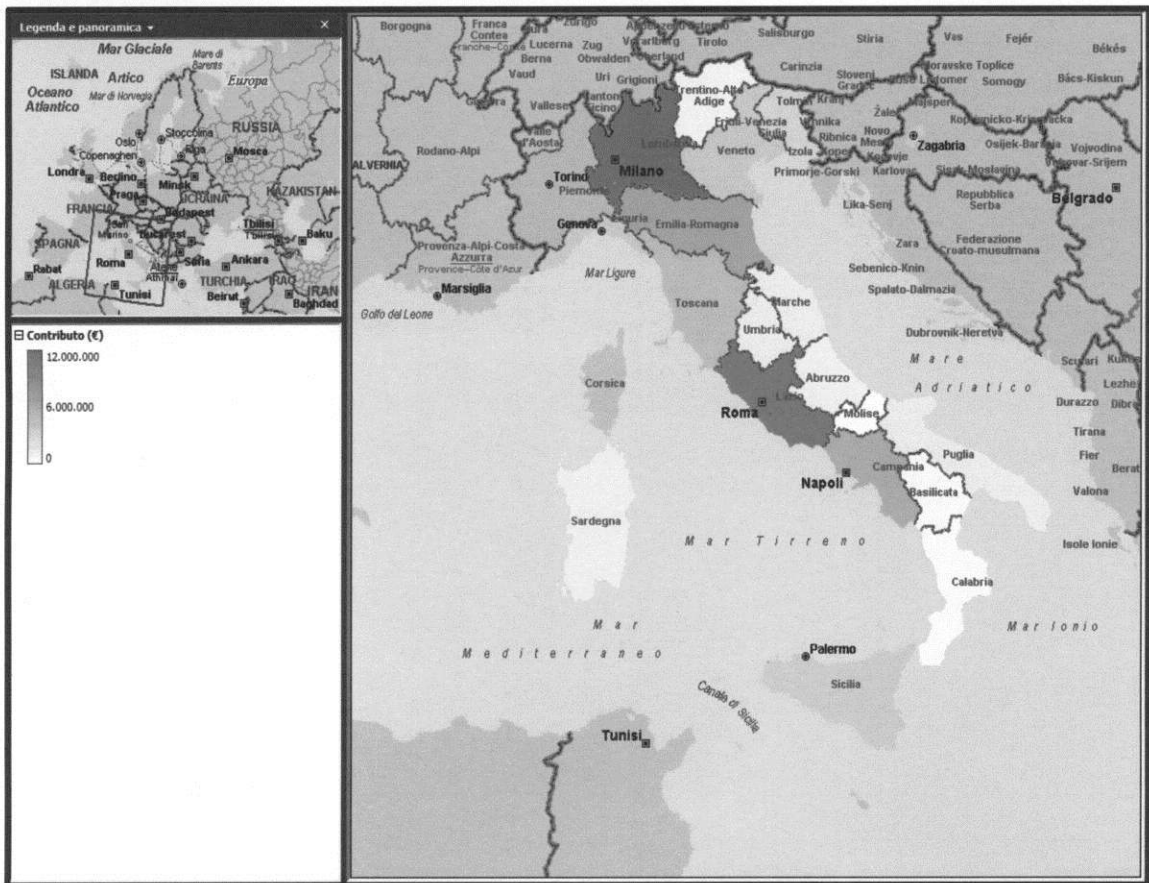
Legenda e panoramica ▾ ×

Mar Glaciale
Mare di Barents
ISLANDA Artico
Oceano Atlantico
Mar di Norvegia
Europa
Oslo
Stoccolma
RUSSIA
Copenaghen
Mosca
Londra
Berlino
Minsk
Praga
UCRAINA
KAZAKISTAN
FRANCIA
Budapest
Tbilisi
Baku
SPAGNA
Bucarest
Roma
Sofia
Ankara
Rabat
Atene
TURCHIA
ALGERIA
Tunisi
Beirut
IRAQ
IRAN
Baghdad

⊟ Contributo (€)
12.000.000
6.000.000
0

Borgogna
Franca Contea
Franche-Comté
Zurigo
Lucerna
Zug
Berna
Obwalden
Vaud
Uri
Grigioni
Ticino
Vallese
Valle d'Aosta
Vorarlberg
Tirolo
Salisburgo
Stiria
Vas
Fejér
Békés
Carinzia
Sloveni
Varaždinske Toplice
Međimurje
Somogy
Bács-Kiskun
Trentino-Alto Adige
Friuli-Venezia Giulia
Tolmin
Kranj
Žalec
Vinnika
Ribnica
Novo Mesto
Koprivnicko-Križevačka
Osijek-Baranja
Vojvodina
Vukovar-Srijem
Zagabria
Rodano-Alpi
ALVERNIA
Torino
Piemonte
Milano
Lombardia
Veneto
Izola
Kopar
Kočevje
Karlovac
Primorje-Gorski
Sisak-Moslavina
Repubblica Serba
Belgrado
Genova
Liguria
Emilia-Romagna
Lika-Senj
Provenza-Alpi-Costa Azzurra
Provence-Côte d'Azur
Mar Ligure
Zara
Federazione Croato-musulmana
Marsiglia
Sebenico-Knin
Spalato-Dalmazia
Golfo del Leone
Toscana
Marche
Umbria
Dubrovnik-Neretva
Corsica
Abruzzo
Mare Adriatico
Scutari
Kukës
Lezhë
Dibra
Durazzo
Roma
Lazio
Molise
Tirana
Fier
Berat
Puglia
Napoli
Campania
Basilicata
Valona
Sardegna
Mar Tirreno
Isole Ionie
Calabria
Mar Mediterraneo
Mar Ionio
Palermo
Sicilia
Canale di Sicilia
Tunisi